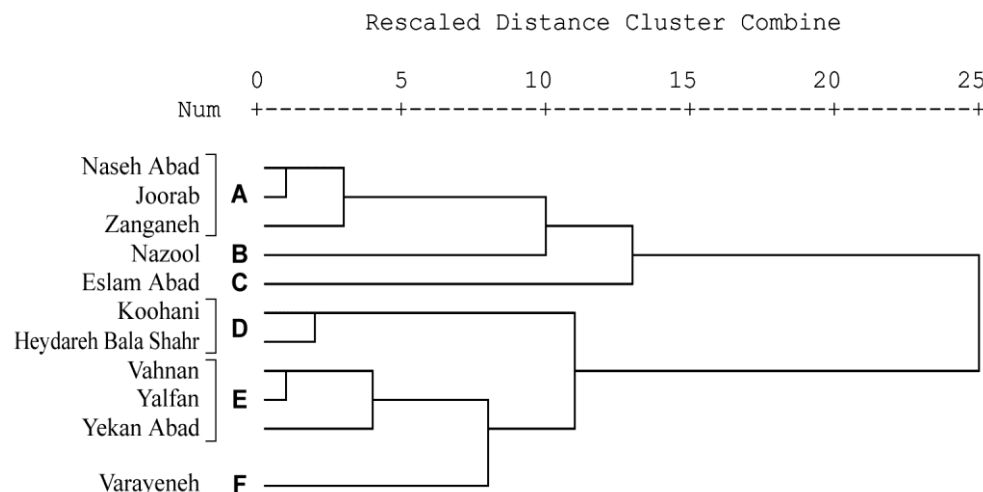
Rescaled Distance Cluster Combine

0 5 10 15 20 25

Num +---------+---------+---------+---------+---------+

Naseh Abad
Joorab
Zanganeh
A
Nazool
B
Eslam Abad
C
Koohani
Heydareh Bala Shahr
D
Vahnan
Yalfan
Yekan Abad
E
Varaveneh
F